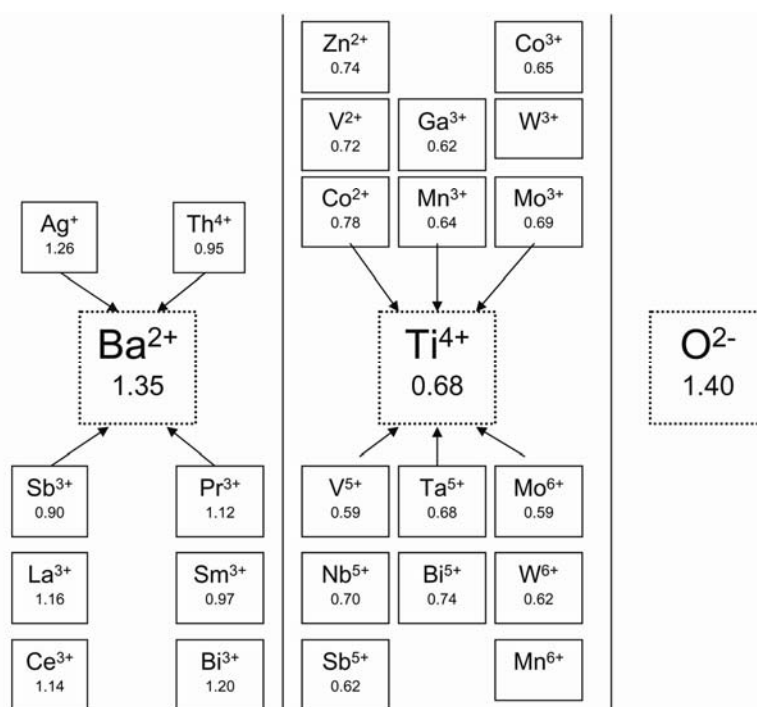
$Ag^{+}$
1.26

$Th^{4+}$
0.95

$Ba^{2+}$
1.35

$Sb^{3+}$
0.90

$Pr^{3+}$
1.12

$La^{3+}$
1.16

$Sm^{3+}$
0.97

$Ce^{3+}$
1.14

$Bi^{3+}$
1.20

$Zn^{2+}$
0.74

$Co^{3+}$
0.65

$V^{2+}$
0.72

$Ga^{3+}$
0.62

$W^{3+}$

$Co^{2+}$
0.78

$Mn^{3+}$
0.64

$Mo^{3+}$
0.69

$Ti^{4+}$
0.68

$V^{5+}$
0.59

$Ta^{5+}$
0.68

$Mo^{6+}$
0.59

$Nb^{5+}$
0.70

$Bi^{5+}$
0.74

$W^{6+}$
0.62

$Sb^{5+}$
0.62

$Mn^{6+}$

$O^{2-}$
1.40